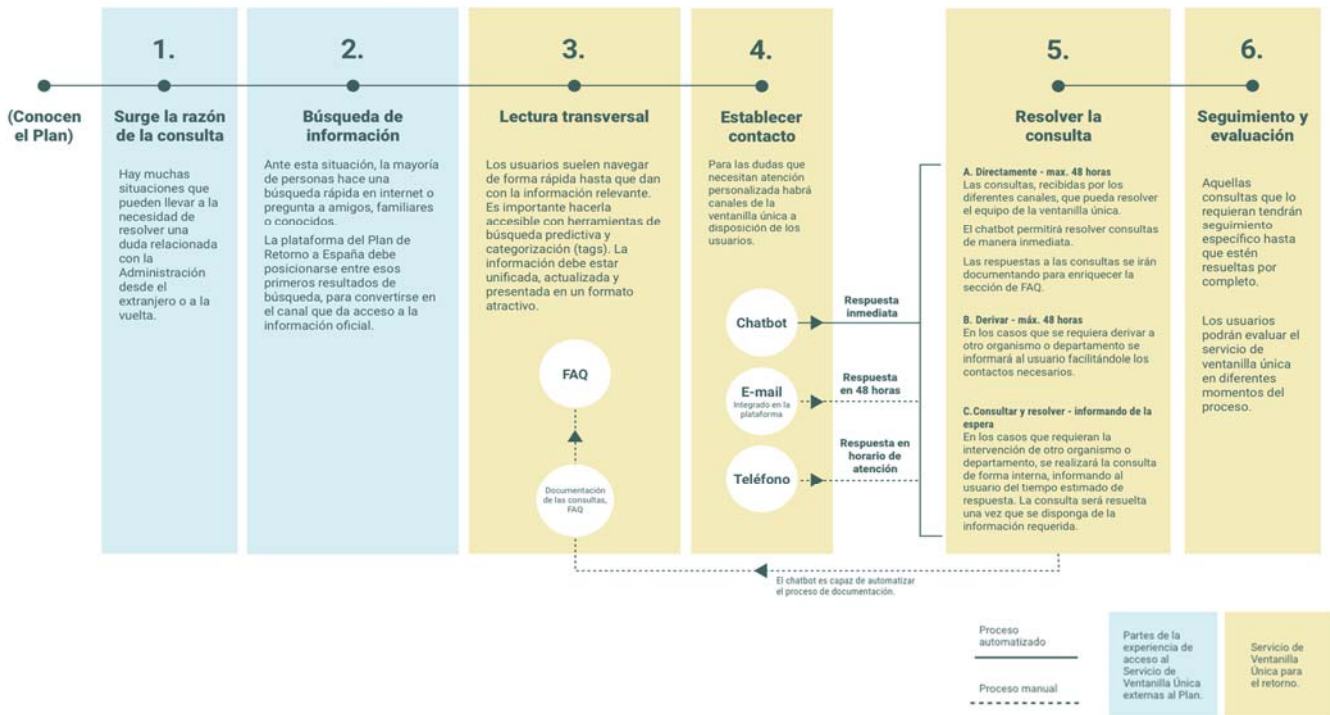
(Conocen el Plan)

1.

Surge la razón de la consulta

Hay muchas situaciones que pueden llevar a la necesidad de resolver una duda relacionada con la Administración desde el extranjero o a la vuelta.

2.

Búsqueda de información

Ante esta situación, la mayoría de personas hace una búsqueda rápida en internet o pregunta a amigos, familiares o conocidos.

La plataforma del Plan de Retorno a España debe posicionarse entre esos primeros resultados de búsqueda, para convertirse en el canal que da acceso a la información oficial.

3.

Lectura transversal

Los usuarios suelen navegar de forma rápida hasta que dan con la información relevante. Es importante hacerla accesible con herramientas de búsqueda predictiva y categorización (tags). La información debe estar unificada, actualizada y presentada en un formato atractivo.

FAQ

Documentación de las consultas, FAQ

4.

Establecer contacto

Para las dudas que necesitan atención personalizada habrá canales de la ventanilla única a disposición de los usuarios.

Chatbot

Respuesta inmediata

E-mail
Integrado en la plataforma

Respuesta en 48 horas

Teléfono

Respuesta en horario de atención

5.

Resolver la consulta

A. Directamente - máx. 48 horas
Las consultas, recibidas por los diferentes canales, que pueda resolver el equipo de la ventanilla única.

El chatbot permitirá resolver consultas de manera inmediata.

Las respuestas a las consultas se irán documentando para enriquecer la sección de FAQ.

B. Derivar - máx. 48 horas
En los casos que se requiera derivar a otro organismo o departamento se informará al usuario facilitándole los contactos necesarios.

C.Consultar y resolver - informando de la espera
En los casos que requieran la intervención de otro organismo o departamento, se realizará la consulta de forma interna, informando al usuario del tiempo estimado de respuesta. La consulta será resuelta una vez que se disponga de la información requerida.

6.

Seguimiento y evaluación

Aquellas consultas que lo requieran tendrán seguimiento específico hasta que estén resueltas por completo.

Los usuarios podrán evaluar el servicio de ventanilla única en diferentes momentos del proceso.

El chatbot es capaz de automatizar el proceso de documentación.

Proceso automatizado

Proceso manual

Partes de la experiencia de acceso al Servicio de Ventanilla Única externas al Plan.

Servicio de Ventanilla Única para el retorno.